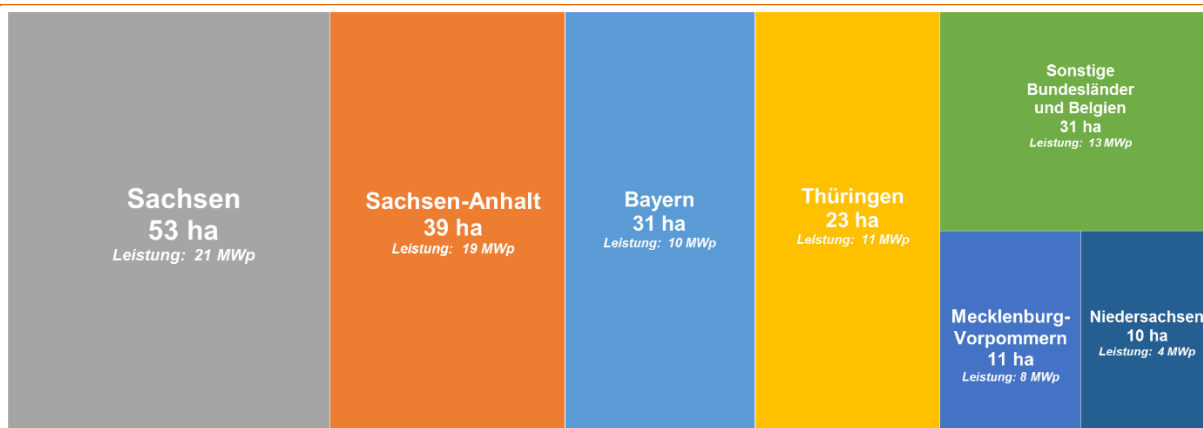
Sachsen
53 ha
Leistung: 21 MWp

Sachsen-Anhalt
39 ha
Leistung: 19 MWp

Bayern
31 ha
Leistung: 10 MWp

Thüringen
23 ha
Leistung: 11 MWp

Sonstige Bundesländer und Belgien
31 ha
Leistung: 13 MWp

Mecklenburg-Vorpommern
11 ha
Leistung: 8 MWp

Niedersachsen
10 ha
Leistung: 4 MWp